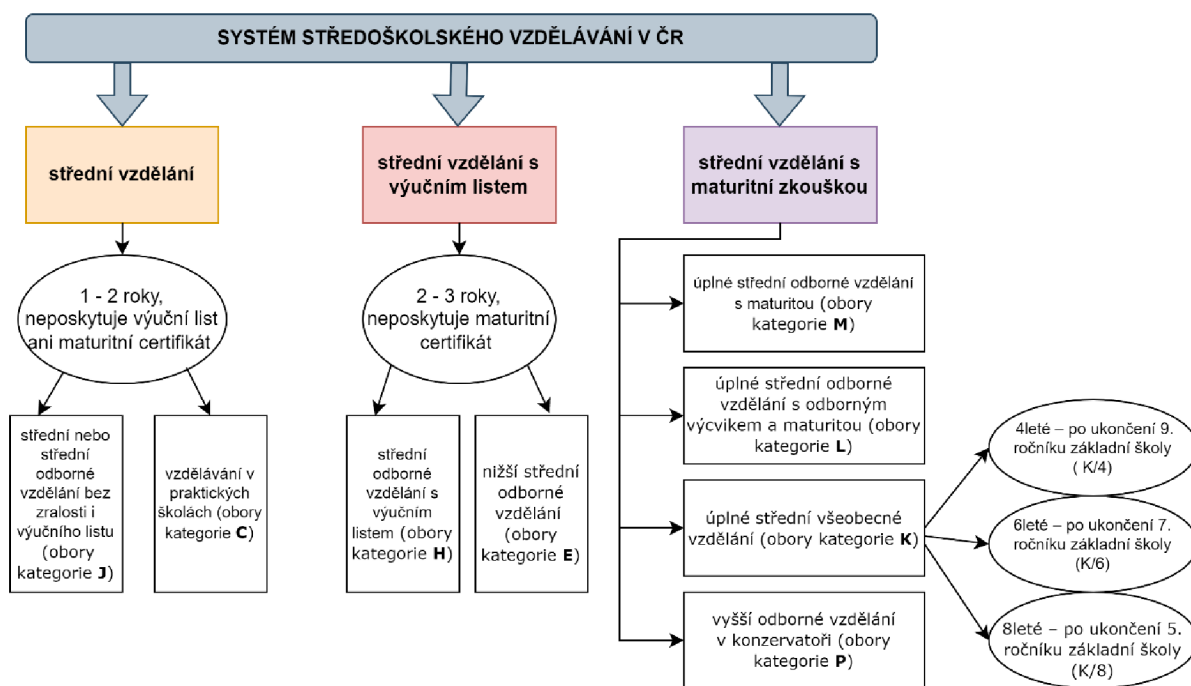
SYSTÉM STŘEDOŠKOLSKÉHO VZDĚLÁVÁNÍ V ČR

střední vzdělání

1 - 2 roky, neposkytuje výuční list ani maturitní certifikát

střední nebo střední odborné vzdělání bez zralosti i výučního listu (obory kategorie **J**)

vzdělávání v praktických školách (obory kategorie **C**)

střední vzdělání s výučním listem

2 - 3 roky, neposkytuje maturitní certifikát

střední odborné vzdělání s výučním listem (obory kategorie **H**)

nižší střední odborné vzdělání (obory kategorie **E**)

střední vzdělání s maturitní zkouškou

úplné střední odborné vzdělání s maturitou (obory kategorie **M**)

úplné střední odborné vzdělání s odborným výcvikem a maturitou (obory kategorie **L**)

úplné střední všeobecné vzdělání (obory kategorie **K**)

4leté – po ukončení 9. ročníku základní školy ( K/4)

6leté – po ukončení 7. ročníku základní školy (K/6)

8leté – po ukončení 5. ročníku základní školy (K/8)

vyšší odborné vzdělání v konzervatoři (obory kategorie **P**)